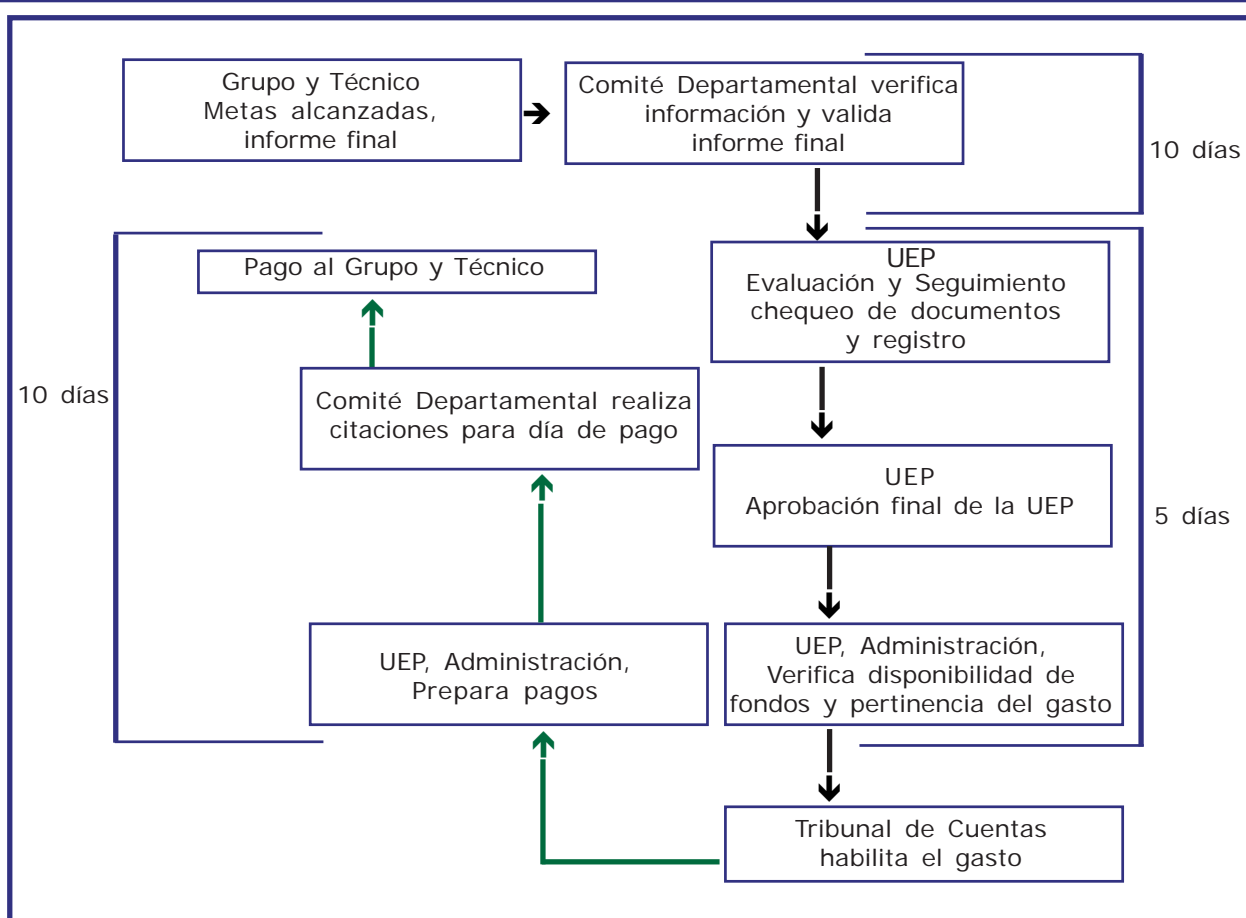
Grupo y Técnico
Metas alcanzadas,
informe final

Comité Departamental verifica
información y valida
informe final

10 días

UEP
Evaluación y Seguimiento
chequeo de documentos
y registro

UEP
Aprobación final de la UEP

5 días

UEP, Administración,
Verifica disponibilidad de
fondos y pertinencia del gasto

Tribunal de Cuentas
habilita el gasto

UEP, Administración,
Prepara pagos

Comité Departamental realiza
citaciones para día de pago

Pago al Grupo y Técnico

10 días